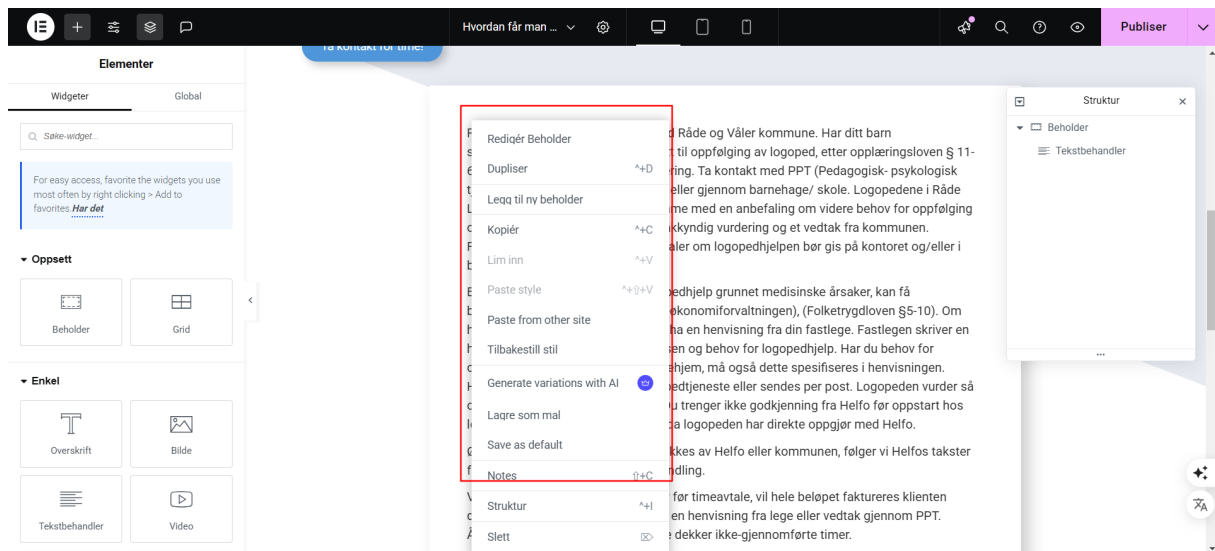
Hvordan får man ...

Publiser

Elementer

Widgeter Global

Søke-widget...

For easy access, favorite the widgets you use most often by right clicking > Add to favorites. Har det

Oppsett

Beholder

Grid

Enkel

Overskrift

Bilde

Tekstbehandler

Video

Ta kontakt for time!

Redigér Beholder
Dupliser ^+D
Legg til ny beholder
Kopiér ^+C
Lim inn ^+V
Paste style ^+⇧+V
Paste from other site
Tilbakestill stil
Generate variations with AI
Lagre som mal
Save as default
Notes ⇧+C
Struktur ^+I
Slett

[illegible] Råde og Våler kommune. Har ditt barn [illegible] til oppfølging av logoped, etter opplæringsloven § 11-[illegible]ring. Ta kontakt med PPT (Pedagogisk- psykologisk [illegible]eller gjennom barnehage/ skole. Logopedene i Råde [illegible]me med en anbefaling om videre behov for oppfølging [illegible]kkyndig vurdering og et vedtak fra kommunen. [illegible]aler om logopedhjelpen bør gis på kontoret og/eller i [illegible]

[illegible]pedhjelp grunnet medisinske årsaker, kan få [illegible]økonomiforvaltningen), (Folketrygdloven §5-10). Om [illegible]ha en henvisning fra din fastlege. Fastlegen skriver en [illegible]sen og behov for logopedhjelp. Har du behov for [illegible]ehjem, må også dette spesifiseres i henvisningen. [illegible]edtjeneste eller sendes per post. Logopeden vurder så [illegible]u trenger ikke godkjenning fra Helfo før oppstart hos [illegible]a logopeden har direkte oppgjør med Helfo.

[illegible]kkes av Helfo eller kommunen, følger vi Helfos takster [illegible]ndling.

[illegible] før timeavtale, vil hele beløpet faktureres klienten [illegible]en henvisning fra lege eller vedtak gjennom PPT. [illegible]e dekker ikke-gjennomførte timer.

Struktur

Beholder

Tekstbehandler

...